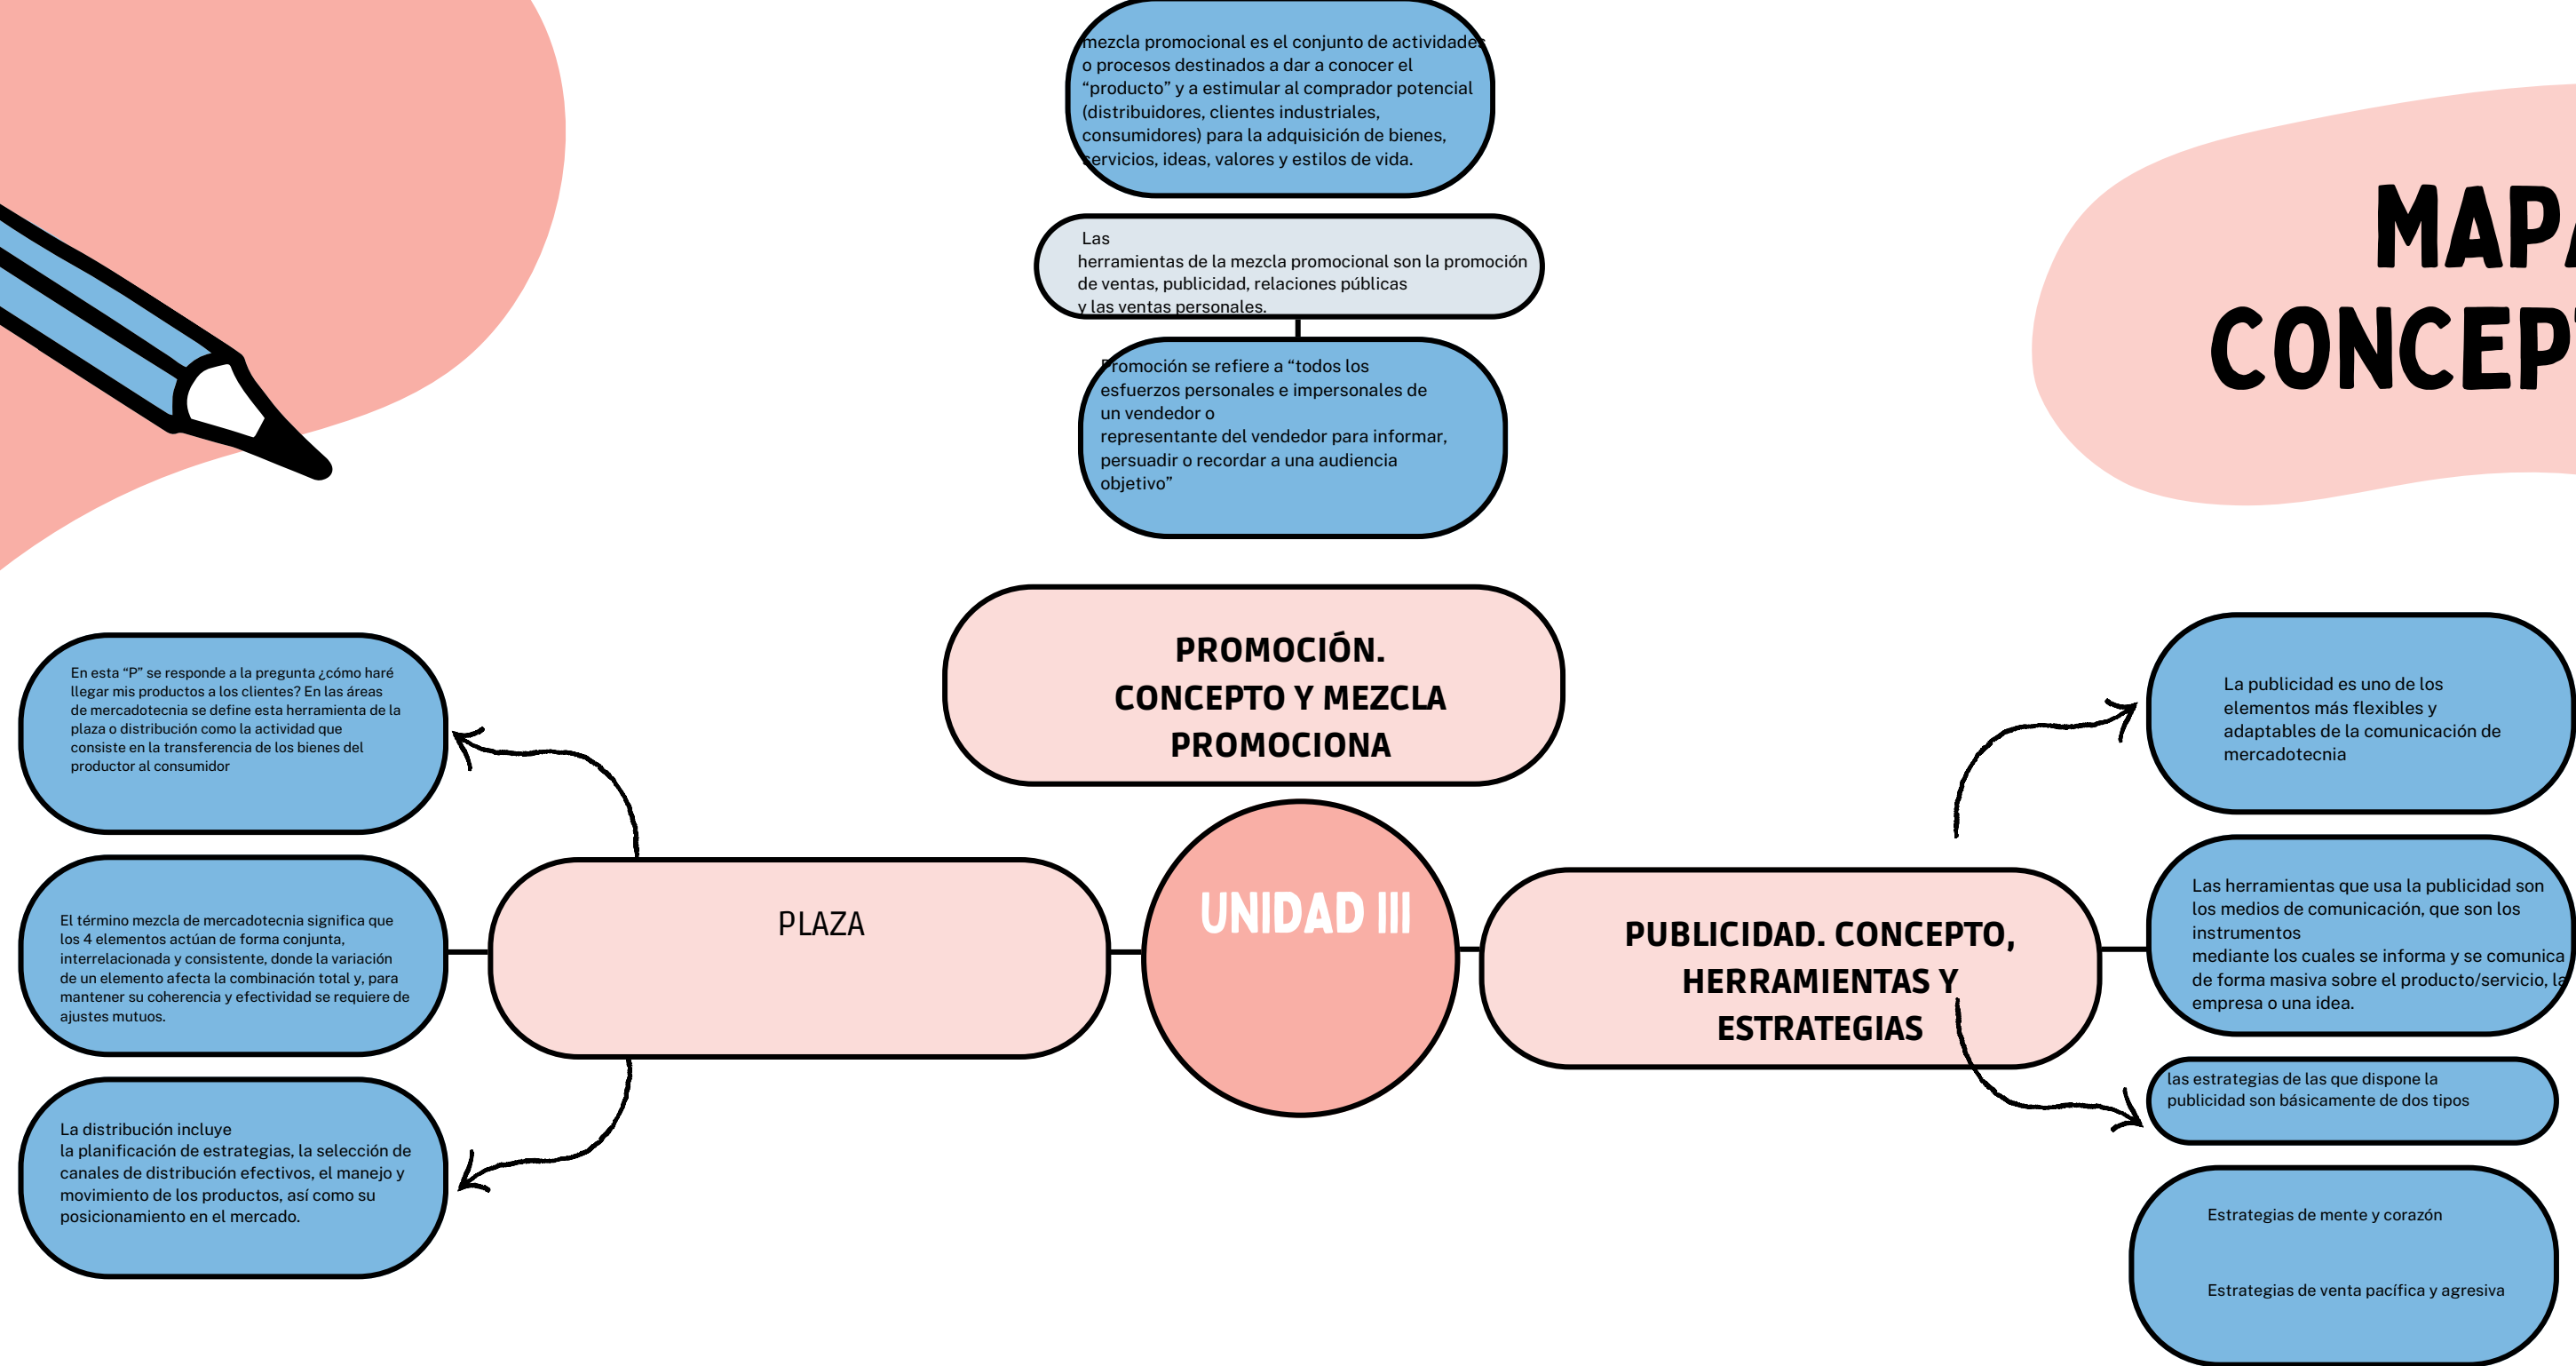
MAPA
CONCEP

mezcla promocional es el conjunto de actividades o procesos destinados a dar a conocer el “producto” y a estimular al comprador potencial (distribuidores, clientes industriales, consumidores) para la adquisición de bienes, servicios, ideas, valores y estilos de vida.

Las
herramientas de la mezcla promocional son la promoción de ventas, publicidad, relaciones públicas
y las ventas personales.

Promoción se refiere a “todos los esfuerzos personales e impersonales de un vendedor o
representante del vendedor para informar, persuadir o recordar a una audiencia objetivo”

PROMOCIÓN. CONCEPTO Y MEZCLA PROMOCIONA

En esta “P” se responde a la pregunta ¿cómo haré llegar mis productos a los clientes? En las áreas de mercadotecnia se define esta herramienta de la plaza o distribución como la actividad que consiste en la transferencia de los bienes del productor al consumidor

El término mezcla de mercadotecnia significa que los 4 elementos actúan de forma conjunta, interrelacionada y consistente, donde la variación de un elemento afecta la combinación total y, para mantener su coherencia y efectividad se requiere de ajustes mutuos.

La distribución incluye
la planificación de estrategias, la selección de canales de distribución efectivos, el manejo y movimiento de los productos, así como su posicionamiento en el mercado.

PLAZA

UNIDAD III

PUBLICIDAD. CONCEPTO, HERRAMIENTAS Y ESTRATEGIAS

La publicidad es uno de los elementos más flexibles y adaptables de la comunicación de mercadotecnia

Las herramientas que usa la publicidad son los medios de comunicación, que son los instrumentos
mediante los cuales se informa y se comunica de forma masiva sobre el producto/servicio, la empresa o una idea.

las estrategias de las que dispone la publicidad son básicamente de dos tipos

Estrategias de mente y corazón

Estrategias de venta pacífica y agresiva